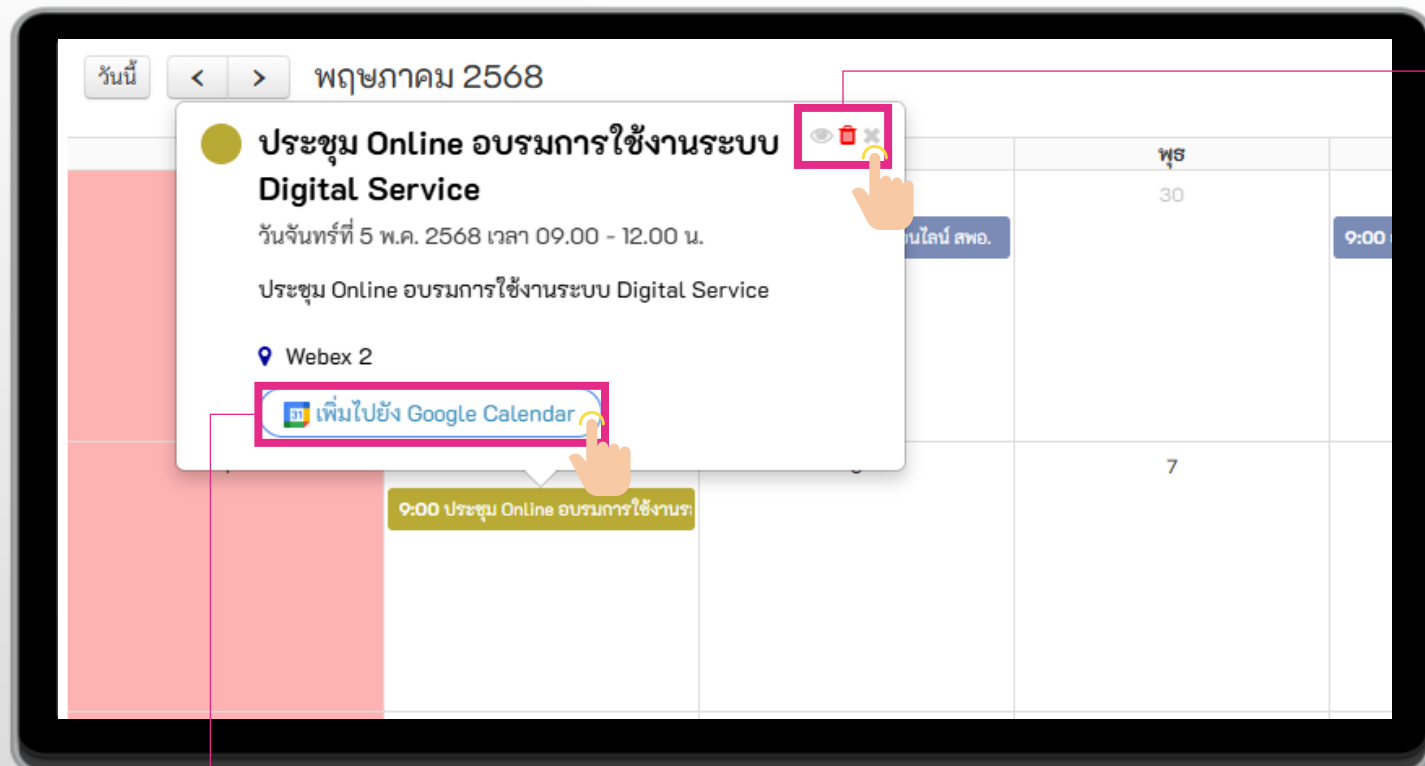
วันนี้ < > พฤษภาคม 2568

ประชุม Online อบรมการใช้งานระบบ Digital Service

วันจันทร์ที่ 5 พ.ค. 2568 เวลา 09.00 - 12.00 น.

ประชุม Online อบรมการใช้งานระบบ Digital Service

Webex 2

31 เพิ่มไปยัง Google Calendar

พุธ

30

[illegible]นไลน์ สพอ.

9:00

7

9:00 ประชุม Online อบรมการใช้งานระ